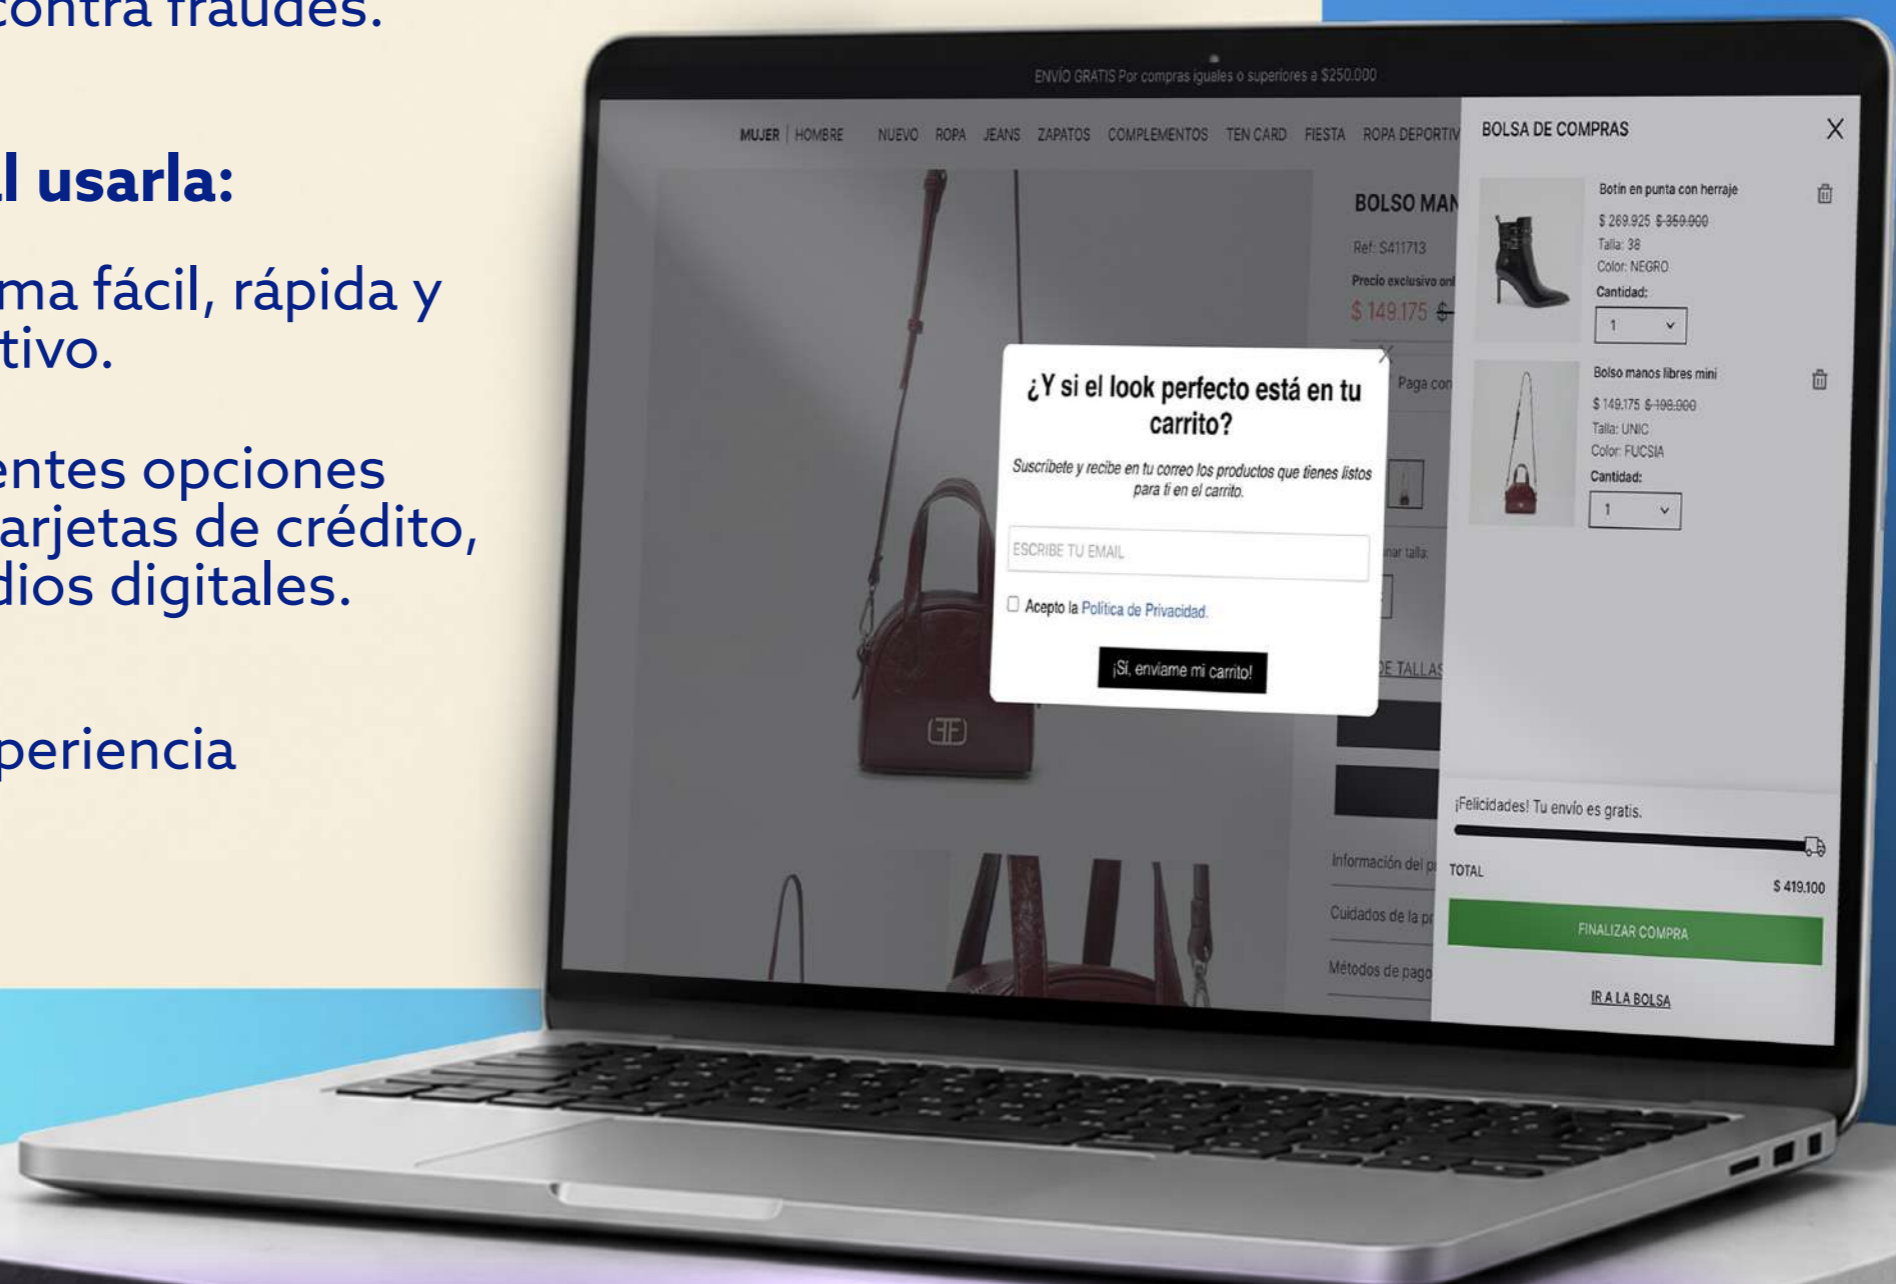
contra fraudes.

l usarla:

ma fácil, rápida y tivo.

entes opciones arjetas de crédito, dios digitales.

periencia

ENVÍO GRATIS Por compras iguales o superiores a $250.000

MUJER | HOMBRE NUEVO ROPA JEANS ZAPATOS COMPLEMENTOS TEN CARD FIESTA ROPA DEPORTIV

BOLSO MAN

Ref: S411713

Precio exclusivo onl

$ 149.175 $

Paga con

nar talla:

DE TALLAS

Información del p

Cuidados de la pr

Métodos de pago

¿Y si el look perfecto está en tu carrito?

Suscríbete y recibe en tu correo los productos que tienes listos para ti en el carrito.

ESCRIBE TU EMAIL

Acepto la Política de Privacidad.

¡Sí, envíame mi carrito!

BOLSA DE COMPRAS

Botín en punta con herraje
$ 269.925 $ 359.900
Talla: 38
Color: NEGRO
Cantidad:
1

Bolso manos libres mini
$ 149.175 $ 198.900
Talla: UNIC
Color: FUCSIA
Cantidad:
1

¡Felicidades! Tu envío es gratis.

TOTAL $ 419.100

FINALIZAR COMPRA

IR A LA BOLSA